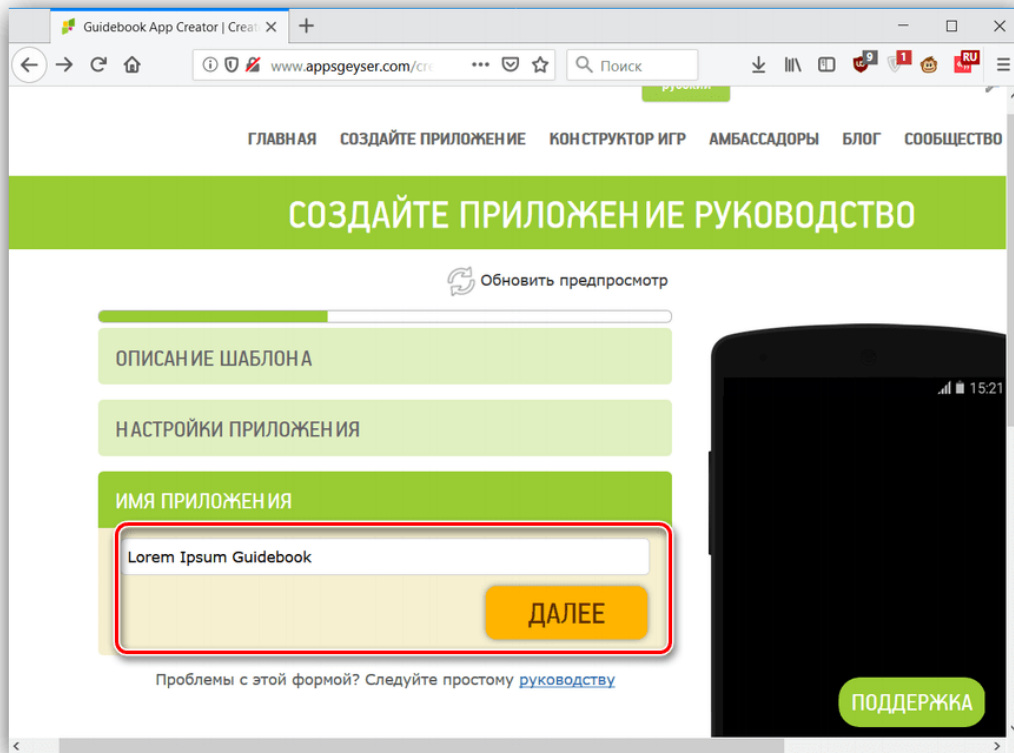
Guidebook App Creator | Creat

www.appsgeyser.com/cr

Поиск

9

1

RU

русский

ГЛАВНАЯ СОЗДАЙТЕ ПРИЛОЖЕНИЕ КОНСТРУКТОР ИГР АМБАССАДОРЫ БЛОГ СООБЩЕСТВО

СОЗДАЙТЕ ПРИЛОЖЕНИЕ РУКОВОДСТВО

Обновить предпросмотр

ОПИСАНИЕ ШАБЛОНА

НАСТРОЙКИ ПРИЛОЖЕНИЯ

ИМЯ ПРИЛОЖЕНИЯ

Lorem Ipsum Guidebook

ДАЛЕЕ

Проблемы с этой формой? Следуйте простому руководству

15:21

ПОДДЕРЖКА